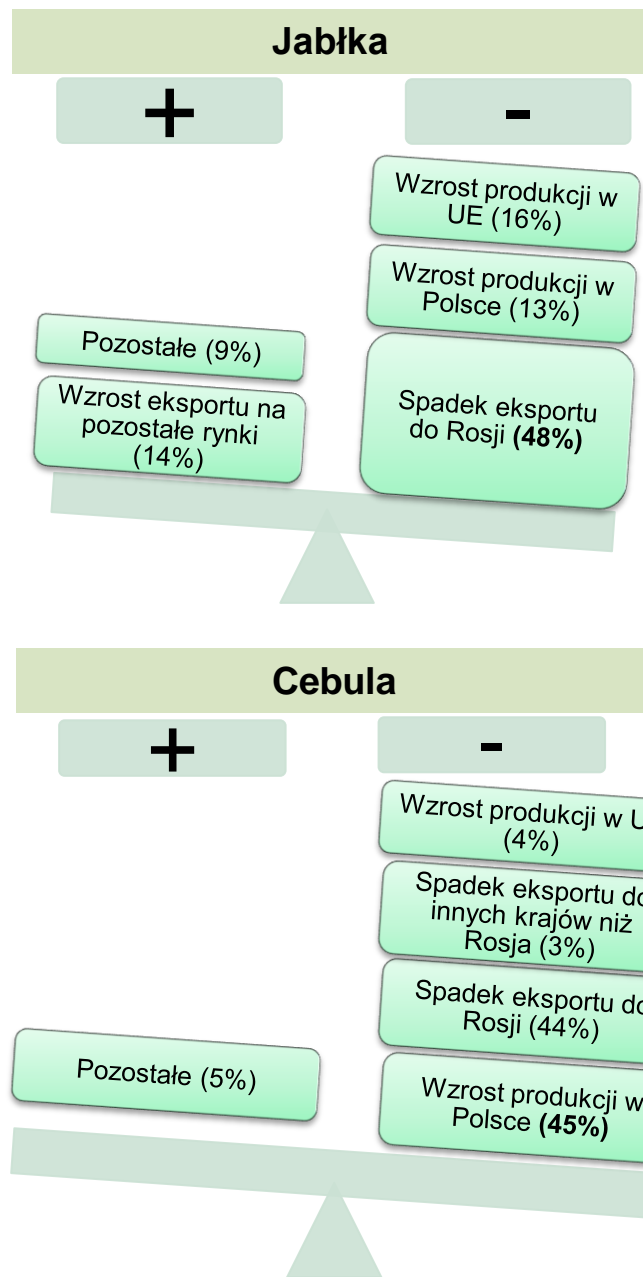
Jabłka

+

-

Wzrost produkcji w UE (16%)

Wzrost produkcji w Polsce (13%)

Pozostałe (9%)

Wzrost eksportu na pozostałe rynki (14%)

Spadek eksportu do Rosji **(48%)**

Cebula

+

-

Wzrost produkcji w U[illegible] (4%)

Spadek eksportu d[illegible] innych krajów niż Rosja (3%)

Spadek eksportu d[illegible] Rosji (44%)

Pozostałe (5%)

Wzrost produkcji w Polsce **(45%)**